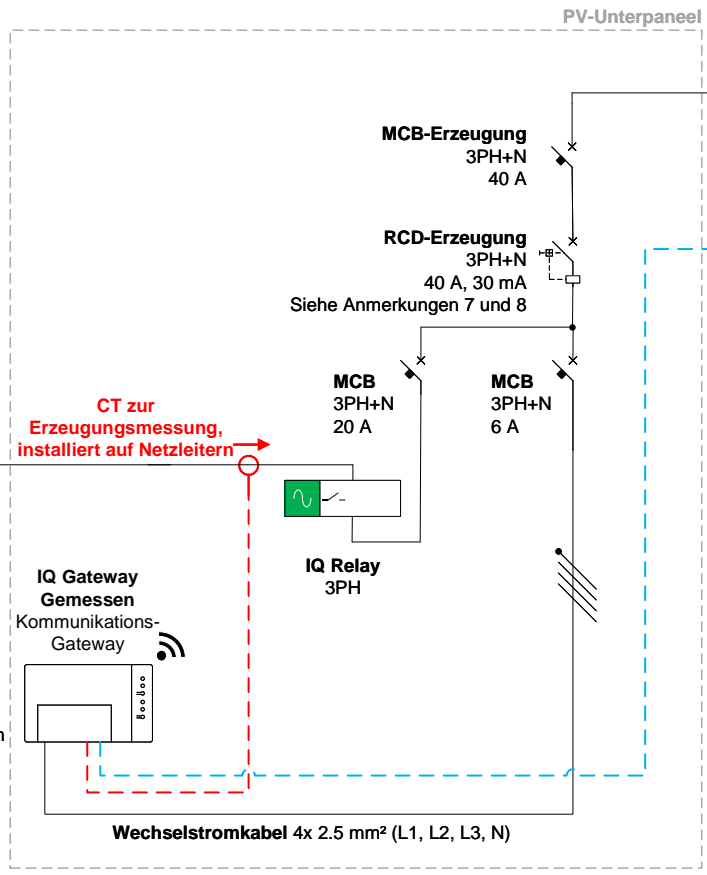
PV-Unterpaneel

MCB-Erzeugung
3PH+N
40 A

RCD-Erzeugung
3PH+N
40 A, 30 mA
Siehe Anmerkungen 7 und 8

MCB
3PH+N
20 A

MCB
3PH+N
6 A

CT zur Erzeugungsmessung, installiert auf Netzleitern

IQ Relay
3PH

IQ Gateway
Gemessen
Kommunikations-Gateway

n

Wechselstromkabel 4x 2.5 mm² (L1, L2, L3, N)